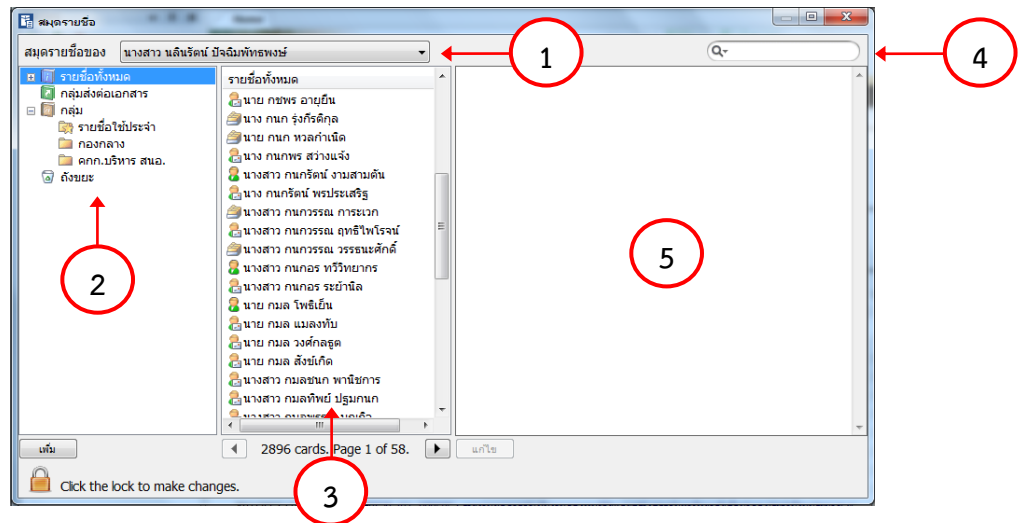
สมุดรายชื่อ

สมุดรายชื่อของ นางสาว นลินรัตน์ ปัจฉิมพัทธพงษ์

รายชื่อทั้งหมด
กลุ่มส่งต่อเอกสาร
กลุ่ม
รายชื่อใช้ประจำ
กองกลาง
คกก.บริหาร สนอ.
ถังขยะ

รายชื่อทั้งหมด
นาย กชพร อายุยืน
นาง กนก รุ่งกิรติกุล
นาย กนก หวลกำเนิด
นาง กนกพร สว่างแจ้ง
นางสาว กนกรัตน์ งามสามต้น
นาง กนกรัตน์ พรประเสริฐ
นางสาว กนกวรรณ การะเวก
นางสาว กนกวรรณ ฤทธิไพโรจน์
นางสาว กนกวรรณ วรรธนะศักดิ์
นางสาว กนกอร ทวีวิทยากร
นางสาว กนกอร ระย้านิล
นาย กมล โพธิเย็น
นาย กมล แมลงทับ
นาย กมล วงศ์กลธูต
นาย กมล สังข์เกิด
นางสาว กมลชนก พานิชการ
นางสาว กมลทิพย์ ปฐมกนก
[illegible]

1
2
3
4
5

เพิ่ม
2896 cards. Page 1 of 58.
แก้ไข
Click the lock to make changes.